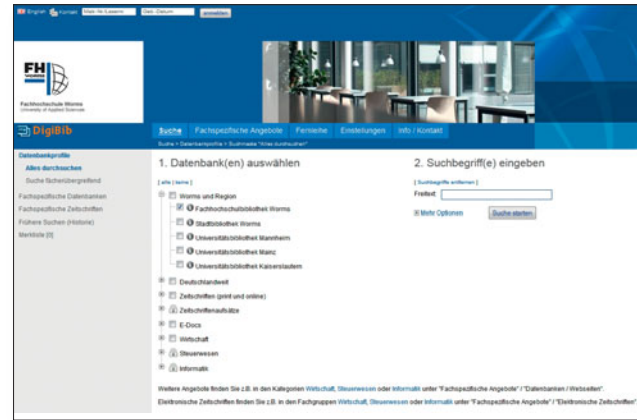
English Kontakt Matr.-Nr./Lesernr. Geb.-Datum anmelden

FH Fachhochschule Worms University of Applied Sciences

DigiBib

Suche Fachspezifische Angebote Fernleihe Einstellungen Info / Kontakt

Suche > Datenbankprofile > Suchmaske "Alles durchsuchen"

Datenbankprofile
Alles durchsuchen
Suche fächerübergreifend
Fachspezifische Datenbanken
Fachspezifische Zeitschriften
Frühere Suchen (Historie)
Merkliste [0]

1. Datenbank(en) auswählen

[ alle | keine ]

Worms und Region
Fachhochschulbibliothek Worms
Stadtbibliothek Worms
Universitätsbibliothek Mannheim
Universitätsbibliothek Mainz
Universitätsbibliothek Kaiserslautern
Deutschlandweit
Zeitschriften (print und online)
Zeitschriftenaufsätze
E-Docs
Wirtschaft
Steuerwesen
Informatik

2. Suchbegriff(e) eingeben

[ Suchbegriffe entfernen ]

Freitext

Mehr Optionen

Suche starten

Weitere Angebote finden Sie z.B. in den Kategorien Wirtschaft, Steuerwesen oder Informatik unter "Fachspezifische Angebote" / "Datenbanken / Webseiten".

Elektronische Zeitschriften finden Sie z.B. in den Fachgruppen Wirtschaft, Steuerwesen oder Informatik unter "Fachspezifische Angebote" / "Elektronische Zeitschriften".